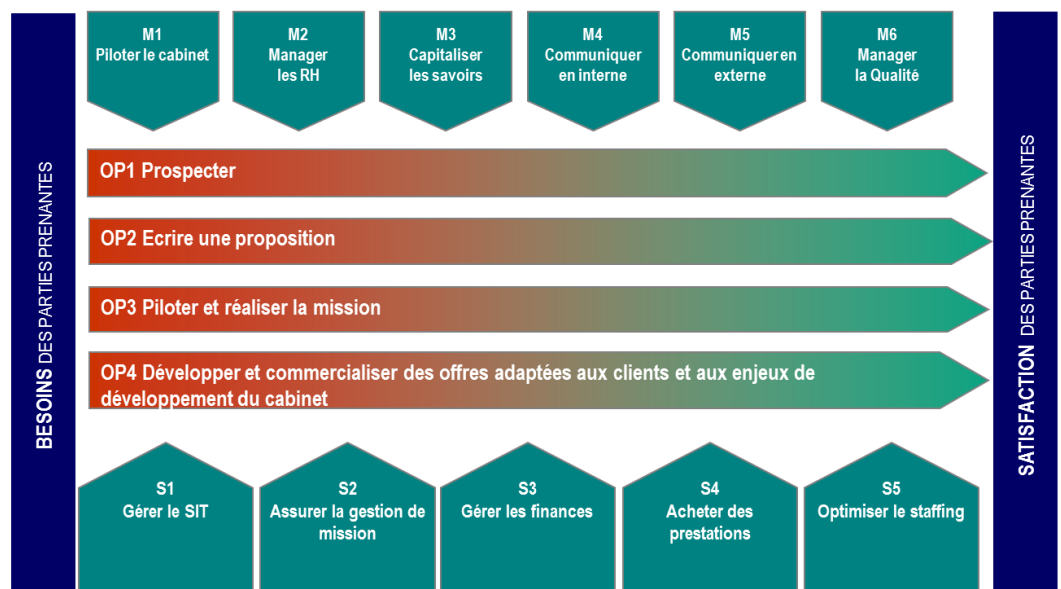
BESOINS DES PARTIES PRENANTES

M1
Piloter le cabinet

M2
Manager les RH

M3
Capitaliser les savoirs

M4
Communiquer en interne

M5
Communiquer en externe

M6
Manager la Qualité

OP1 Prospecter

OP2 Ecrire une proposition

OP3 Piloter et réaliser la mission

OP4 Développer et commercialiser des offres adaptées aux clients et aux enjeux de développement du cabinet

S1
Gérer le SIT

S2
Assurer la gestion de mission

S3
Gérer les finances

S4
Acheter des prestations

S5
Optimiser le staffing

SATISFACTION DES PARTIES PRENANTES